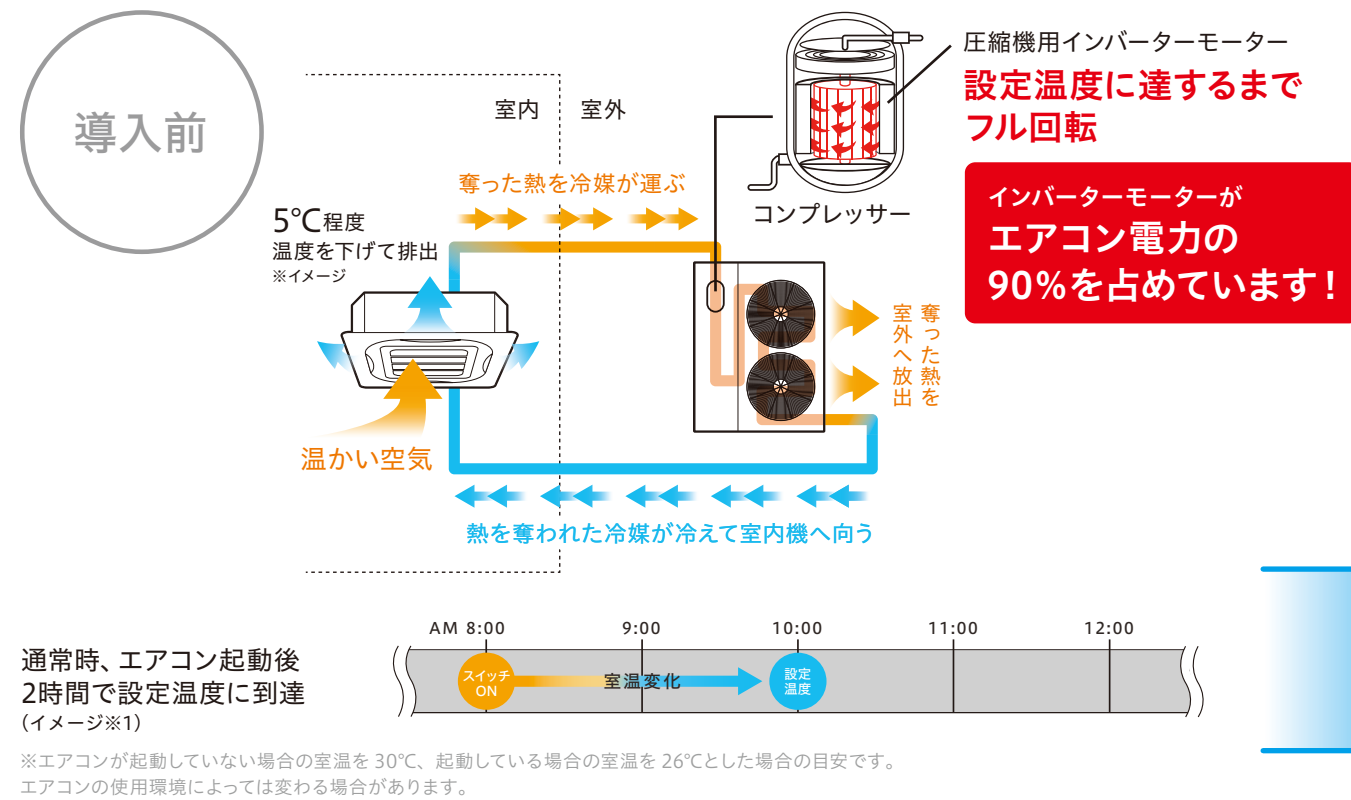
導入前

室内　室外

圧縮機用インバーターモーター
設定温度に達するまでフル回転

コンプレッサー

インバーターモーターが
エアコン電力の
90%を占めています！

奪った熱を冷媒が運ぶ

5℃程度
温度を下げて排出
※イメージ

奪った熱を室外へ放出

温かい空気

熱を奪われた冷媒が冷えて室内機へ向う

通常時、エアコン起動後
2時間で設定温度に到達
(イメージ※1)

AM 8:00　9:00　10:00　11:00　12:00

スイッチON　室温変化　設定温度

※エアコンが起動していない場合の室温を 30℃、起動している場合の室温を 26℃とした場合の目安です。
エアコンの使用環境によっては変わる場合があります。